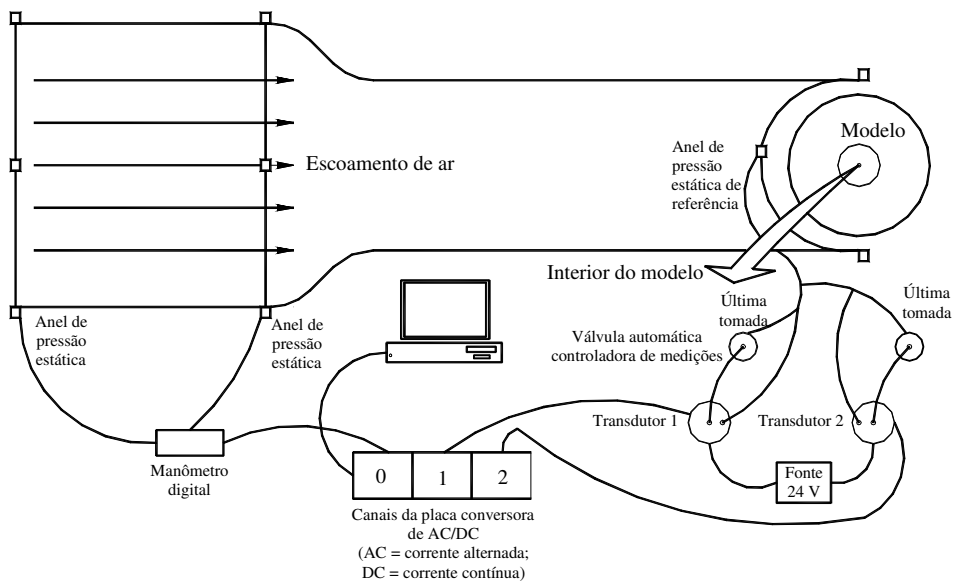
Escoamento de ar

Modelo

Anel de pressão estática de referência

Interior do modelo

Última tomada

Última tomada

Válvula automática controladora de medições

Anel de pressão estática

Anel de pressão estática

Transdutor 1

Transdutor 2

Fonte 24 V

Manômetro digital

0

1

2

Canais da placa conversora de AC/DC (AC = corrente alternada; DC = corrente contínua)